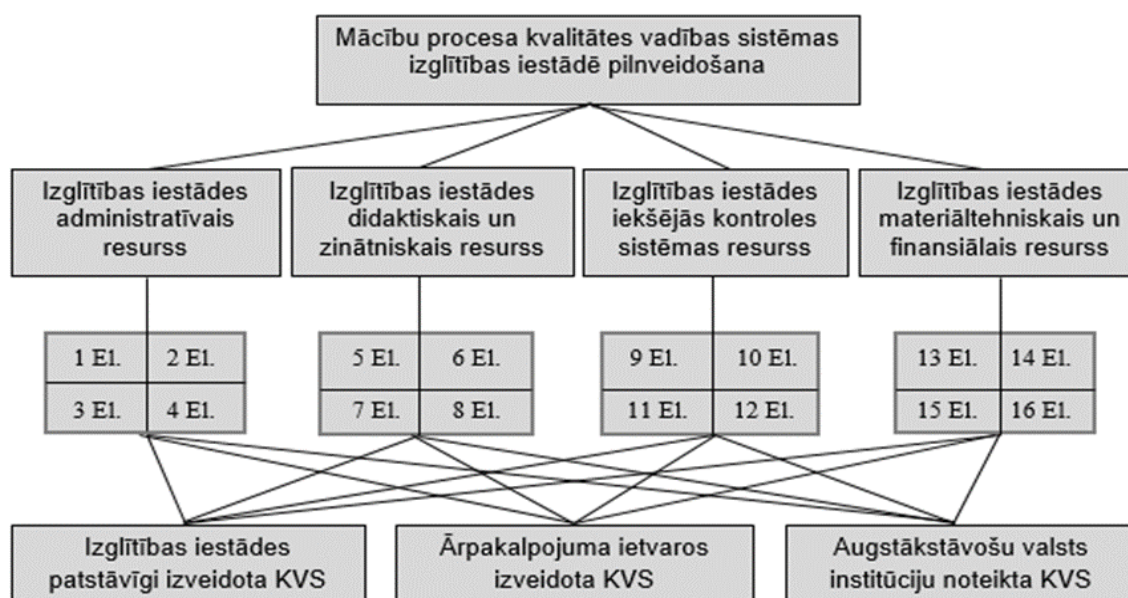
Mācību procesa kvalitātes vadības sistēmas izglītības iestādē pilnveidošana

Izglītības iestādes administratīvais resurss

Izglītības iestādes didaktiskais un zinātniskais resurss

Izglītības iestādes iekšējās kontroles sistēmas resurss

Izglītības iestādes materiāltehniskais un finansiālais resurss

| 1 El. | 2 El. |
|---|---|
| 3 El. | 4 El. |

| 5 El. | 6 El. |
|---|---|
| 7 El. | 8 El. |

| 9 El. | 10 El. |
|---|---|
| 11 El. | 12 El. |

| 13 El. | 14 El. |
|---|---|
| 15 El. | 16 El. |

Izglītības iestādes patstāvīgi izveidota KVS

Ārpakalpojuma ietvaros izveidota KVS

Augstākstāvošu valsts institūciju noteikta KVS